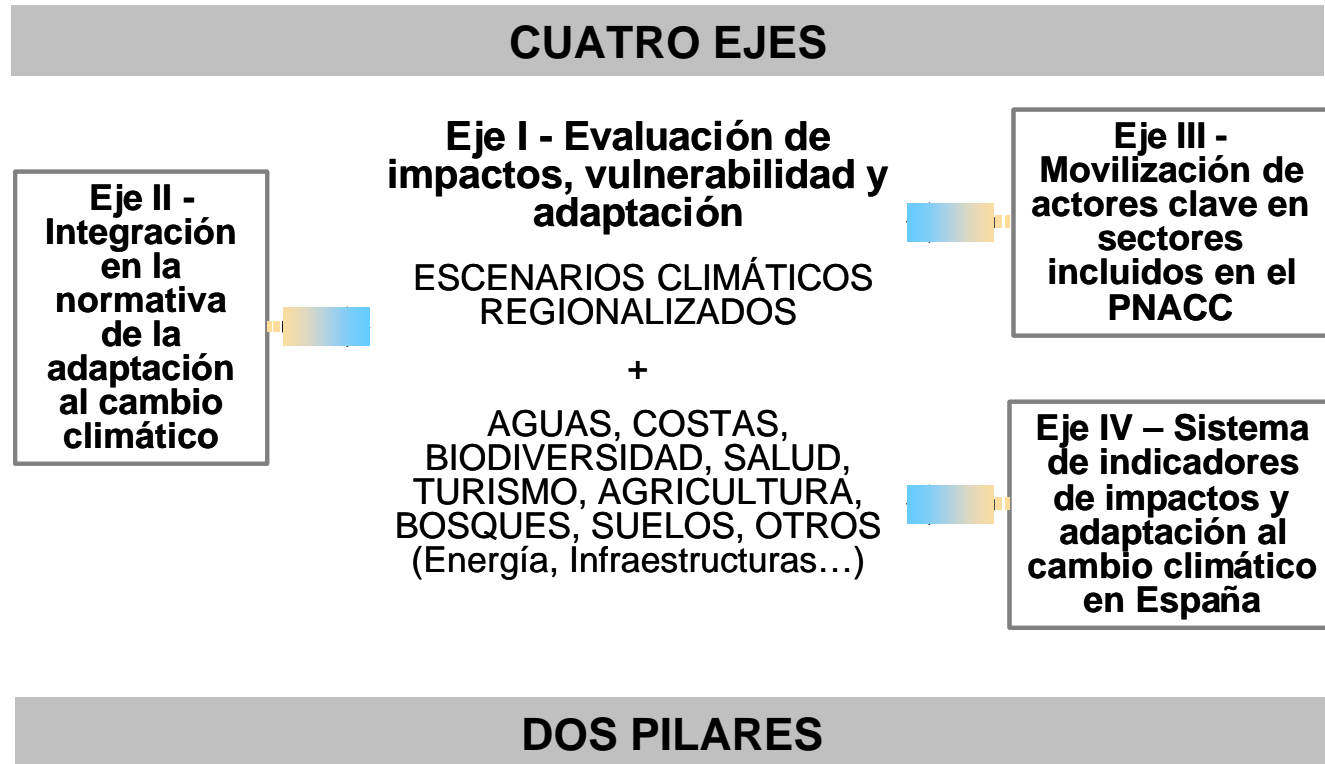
CUATRO EJES

Eje II - Integración en la normativa de la adaptación al cambio climático

Eje I - Evaluación de impactos, vulnerabilidad y adaptación

ESCENARIOS CLIMÁTICOS REGIONALIZADOS

+

AGUAS, COSTAS, BIODIVERSIDAD, SALUD, TURISMO, AGRICULTURA, BOSQUES, SUELOS, OTROS (Energía, Infraestructuras…)

Eje III - Movilización de actores clave en sectores incluidos en el PNACC

Eje IV – Sistema de indicadores de impactos y adaptación al cambio climático en España

DOS PILARES